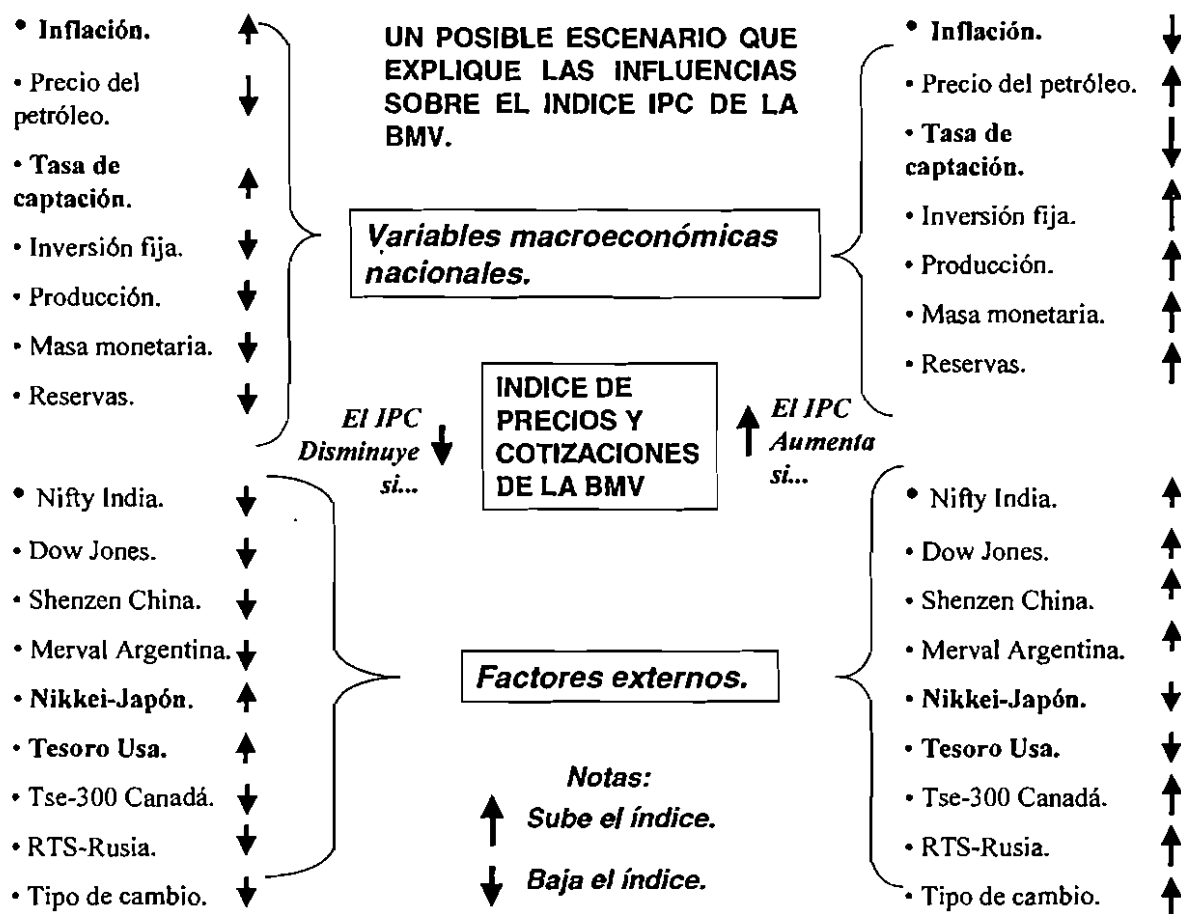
UN POSIBLE ESCENARIO QUE EXPLIQUE LAS INFLUENCIAS SOBRE EL INDICE IPC DE LA BMV.

• Inflación. ↑
• Precio del petróleo. ↓
• Tasa de captación. ↑
• Inversión fija. ↓
• Producción. ↓
• Masa monetaria. ↓
• Reservas. ↓

Variables macroeconómicas nacionales.

• Inflación. ↓
• Precio del petróleo. ↑
• Tasa de captación. ↓
• Inversión fija. ↑
• Producción. ↑
• Masa monetaria. ↑
• Reservas. ↑

El IPC Disminuye ↓ si...

INDICE DE PRECIOS Y COTIZACIONES DE LA BMV

↑ El IPC Aumenta si...

• Nifty India. ↓
• Dow Jones. ↓
• Shenzen China. ↓
• Merval Argentina. ↓
• Nikkei-Japón. ↑
• Tesoro Usa. ↑
• Tse-300 Canadá. ↓
• RTS-Rusia. ↓
• Tipo de cambio. ↓

Factores externos.

Notas:
↑ Sube el índice.
↓ Baja el índice.

• Nifty India. ↑
• Dow Jones. ↑
• Shenzen China. ↑
• Merval Argentina. ↑
• Nikkei-Japón. ↓
• Tesoro Usa. ↓
• Tse-300 Canadá. ↑
• RTS-Rusia. ↑
• Tipo de cambio. ↑